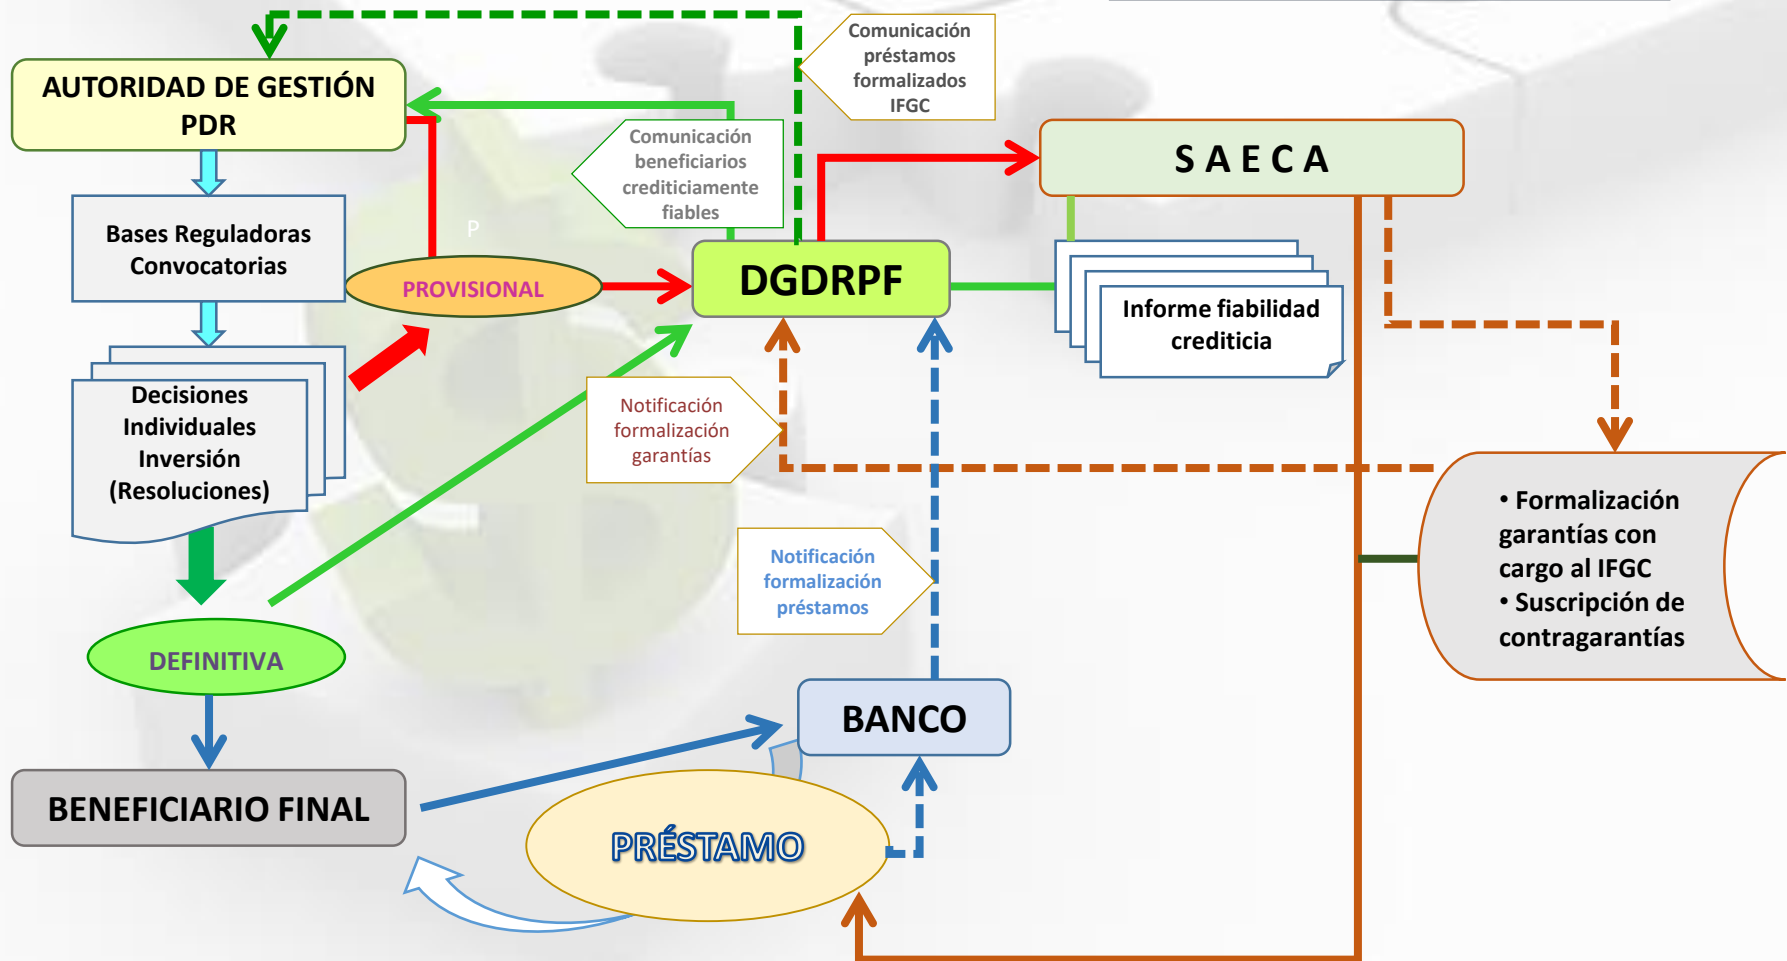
AUTORIDAD DE GESTIÓN PDR

Comunicación préstamos formalizados IFGC

Comunicación beneficiarios crediticiamente fiables

S A E C A

Bases Reguladoras Convocatorias

P

PROVISIONAL

DGDRPF

Informe fiabilidad crediticia

Decisiones Individuales Inversión (Resoluciones)

Notificación formalización garantías

• Formalización garantías con cargo al IFGC
• Suscripción de contragarantías

Notificación formalización préstamos

DEFINITIVA

BANCO

BENEFICIARIO FINAL

PRÉSTAMO